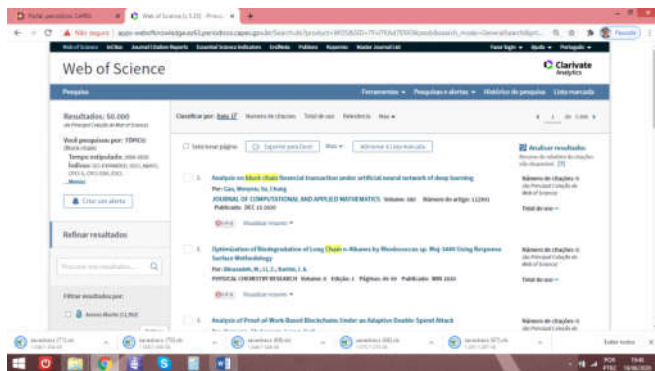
Web of Science

Clarivate Analytics

Pesquisa

Ferramentas ▾ Pesquisas e alertas ▾ Histórico de pesquisa Lista marcada

Resultados: 50.000
(da Principal Coleção do Web of Science)

Você pesquisou por: TÓPICO: (block chain)
Tempo estipulado: 2000-2020
Índices: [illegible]
...Menos

Criar um alerta

Refinar resultados

Pesquisar nos resultados...

Filtrar resultados por:

Classificar por: Data

Selecionar página  Exportar para Excel  Mais ▾  Adicionar à Lista marcada

1 de 5.000

Analisar resultados

1. Analysis on block chain financial transaction under artificial neural network of deep learning
Por: Cao, Wenyan; Su, Chang
JOURNAL OF COMPUTATIONAL AND APPLIED MATHEMATICS Volume: 380 Número do artigo: 112991 Publicado: DEC 15 2020

Número de citações: 0
(da Principal Coleção do Web of Science)
Total de uso ▾

2. Optimization of Biodegradation of Long Chain n-Alkanes by Rhodococcus sp. Moj-3449 Using Response Surface Methodology
PHYSICAL CHEMISTRY RESEARCH

Número de citações: 0
(da Principal Coleção do Web of Science)
Total de uso ▾

3. Analysis of Proof-of-Work Based Blockchains Under an Adaptive Double-Spend Attack

Exibir todos